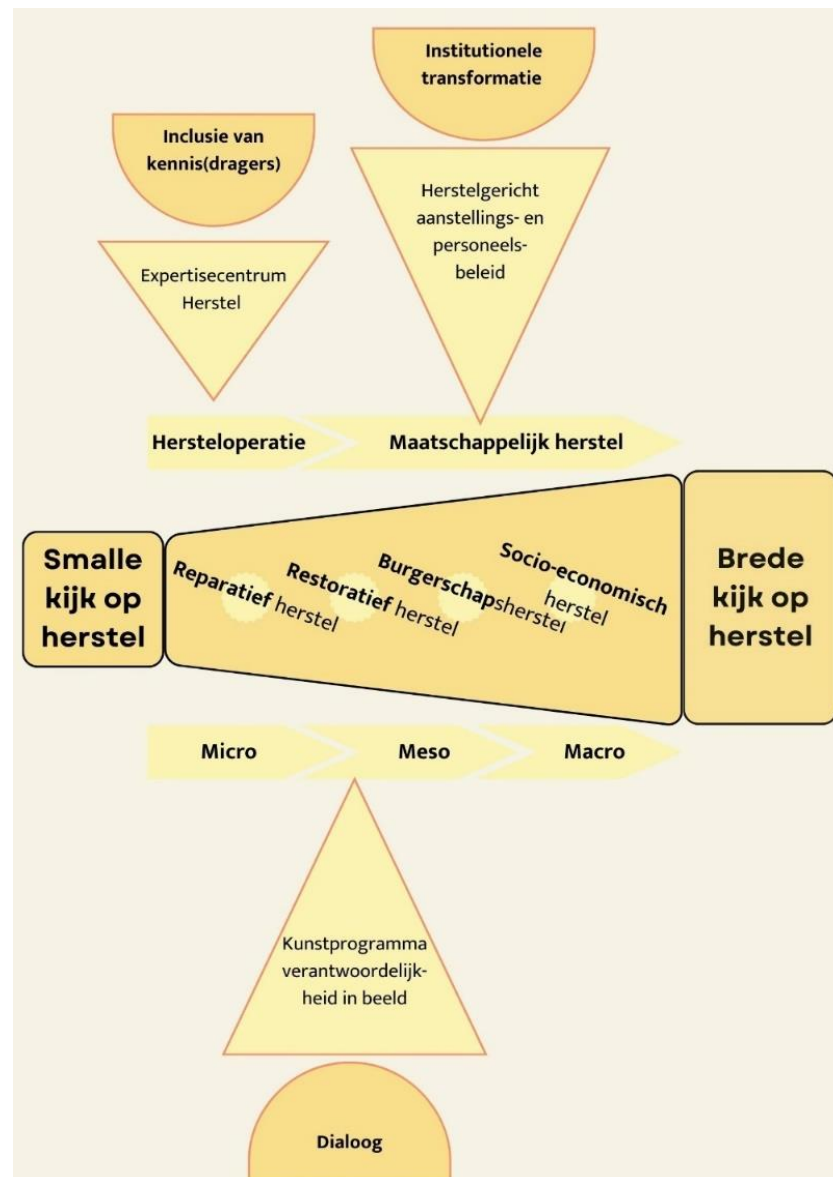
Institutionele transformatie

Inclusie van kennis(dragers)

Herstelgericht aanstellings- en personeelsbeleid

Expertisecentrum Herstel

Hersteloperatie

Maatschappelijk herstel

Smalle kijk op herstel

Reparatief herstel

Restoratief herstel

Burgerschapsherstel

Socio-economisch herstel

Brede kijk op herstel

Micro

Meso

Macro

Kunstprogramma verantwoordelijkheid in beeld

Dialoog